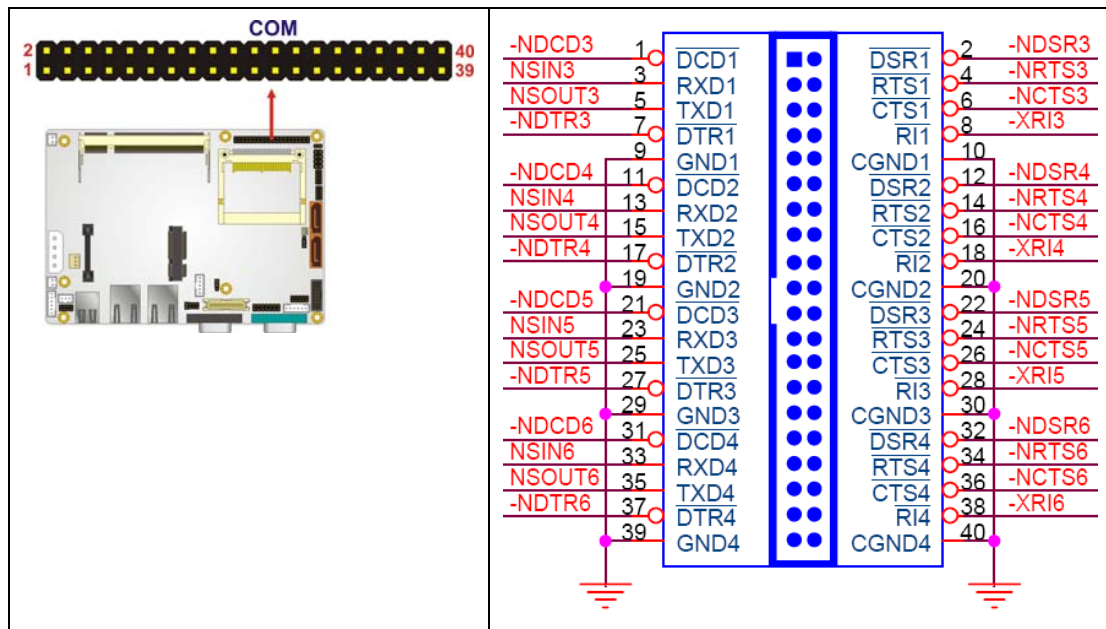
COM

2 40
1 39

-NDCD3 1 $\overline{DCD1}$
NSIN3 3 RXD1
NSOUT3 5 TXD1
-NDTR3 7 $\overline{DTR1}$
9 GND1
-NDCD4 11 $\overline{DCD2}$
NSIN4 13 RXD2
NSOUT4 15 TXD2
-NDTR4 17 $\overline{DTR2}$
19 GND2
-NDCD5 21 $\overline{DCD3}$
NSIN5 23 RXD3
NSOUT5 25 TXD3
-NDTR5 27 $\overline{DTR3}$
29 GND3
-NDCD6 31 $\overline{DCD4}$
NSIN6 33 RXD4
NSOUT6 35 TXD4
-NDTR6 37 $\overline{DTR4}$
39 GND4

$\overline{DSR1}$ 2 -NDSR3
$\overline{RTS1}$ 4 -NRTS3
$\overline{CTS1}$ 6 -NCTS3
$\overline{RI1}$ 8 -XRI3
CGND1 10
$\overline{DSR2}$ 12 -NDSR4
$\overline{RTS2}$ 14 -NRTS4
$\overline{CTS2}$ 16 -NCTS4
$\overline{RI2}$ 18 -XRI4
CGND2 20
$\overline{DSR3}$ 22 -NDSR5
$\overline{RTS3}$ 24 -NRTS5
$\overline{CTS3}$ 26 -NCTS5
$\overline{RI3}$ 28 -XRI5
CGND3 30
$\overline{DSR4}$ 32 -NDSR6
$\overline{RTS4}$ 34 -NRTS6
$\overline{CTS4}$ 36 -NCTS6
$\overline{RI4}$ 38 -XRI6
CGND4 40